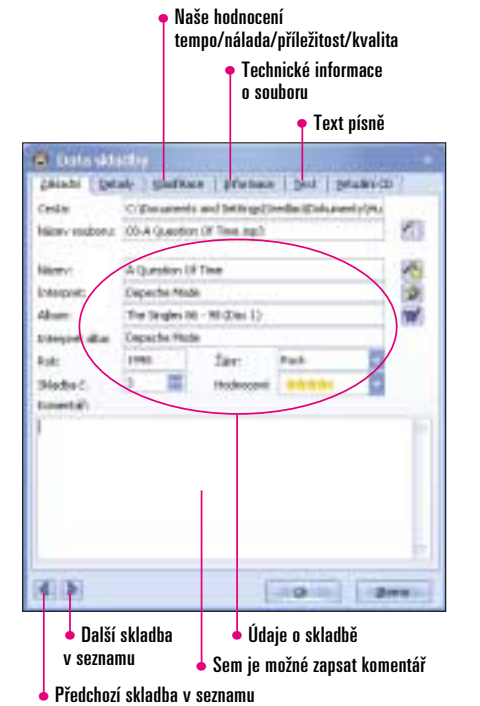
Naše hodnocení tempo/nálada/příležitost/kvalita

Technické informace o souboru

Text písně

Data skladby

Základní | Detaily | Klasifikace | Informace | Text | Skladby CD

Cesta: C:\Documents and Settings\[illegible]\Dokumenty\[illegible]

Název souboru: 03-A Question Of Time.mp3

Název: A Question Of Time

Interpret: Depeche Mode

Album: The Singles 86 - 98 (Disc 1)

Interpret alba: Depeche Mode

Rok: 1998

Žánr: Rock

Skladba č.: 3

Hodnocení:

Komentář:

OK

Zavřít

Další skladba v seznamu

Údaje o skladbě

Sem je možné zapsat komentář

Předchozí skladba v seznamu